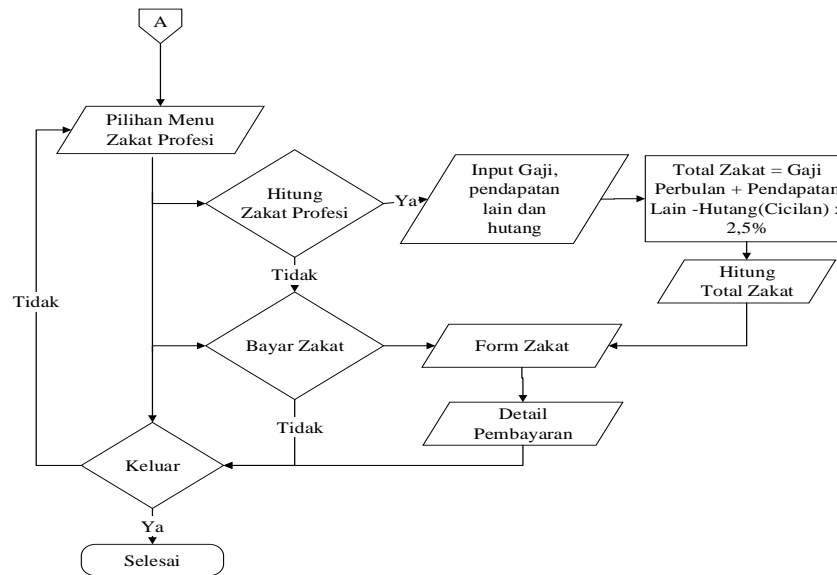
A

Pilihan Menu Zakat Profesi

Hitung Zakat Profesi

Ya

Input Gaji, pendapatan lain dan hutang

Total Zakat = Gaji Perbulan + Pendapatan Lain -Hutang(Cicilan) x 2,5%

Hitung Total Zakat

Tidak

Tidak

Bayar Zakat

Form Zakat

Detail Pembayaran

Tidak

Keluar

Ya

Selesai